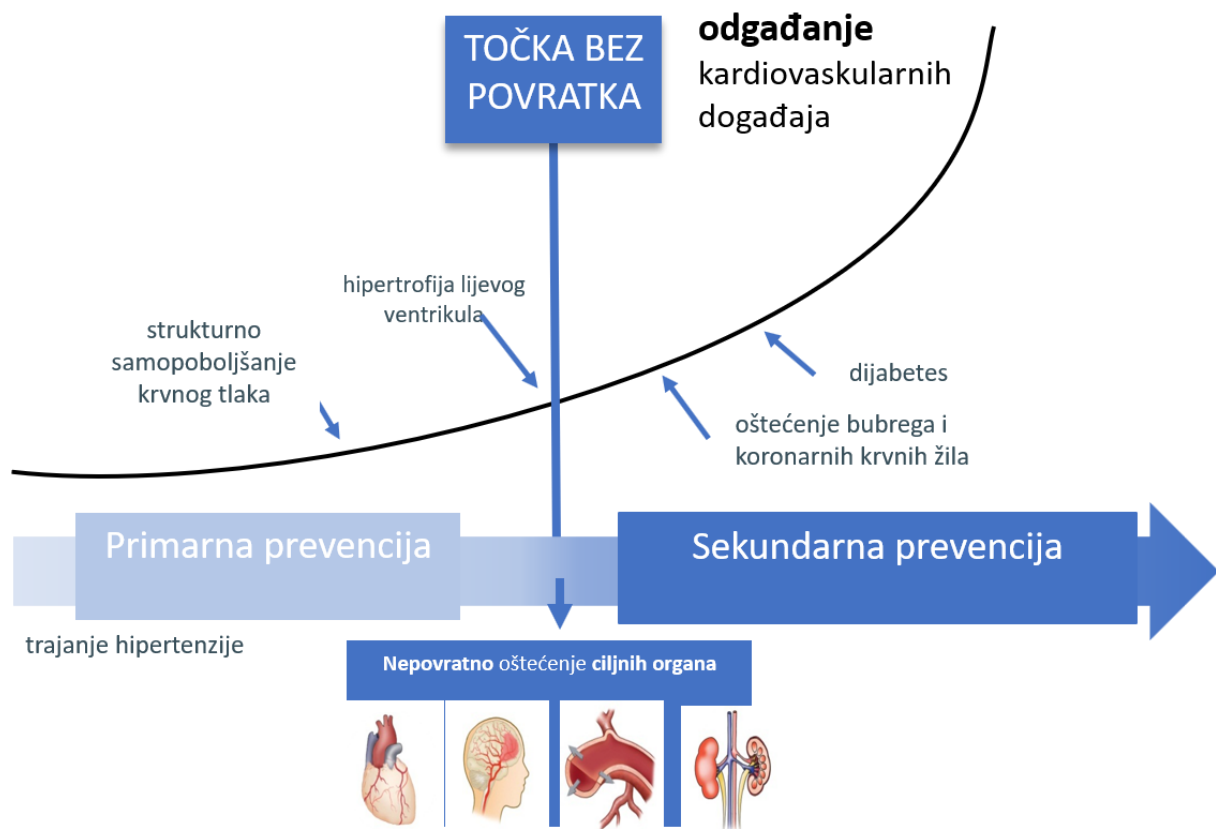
TOČKA BEZ POVRATKA

**odgađanje** kardiovaskularnih događaja

hipertrofija lijevog ventrikula

strukturno samopoboljšanje krvnog tlaka

dijabetes

oštećenje bubrega i koronarnih krvnih žila

Primarna prevencija

Sekundarna prevencija

trajanje hipertenzije

**Nepovratno** oštećenje **ciljnih organa**